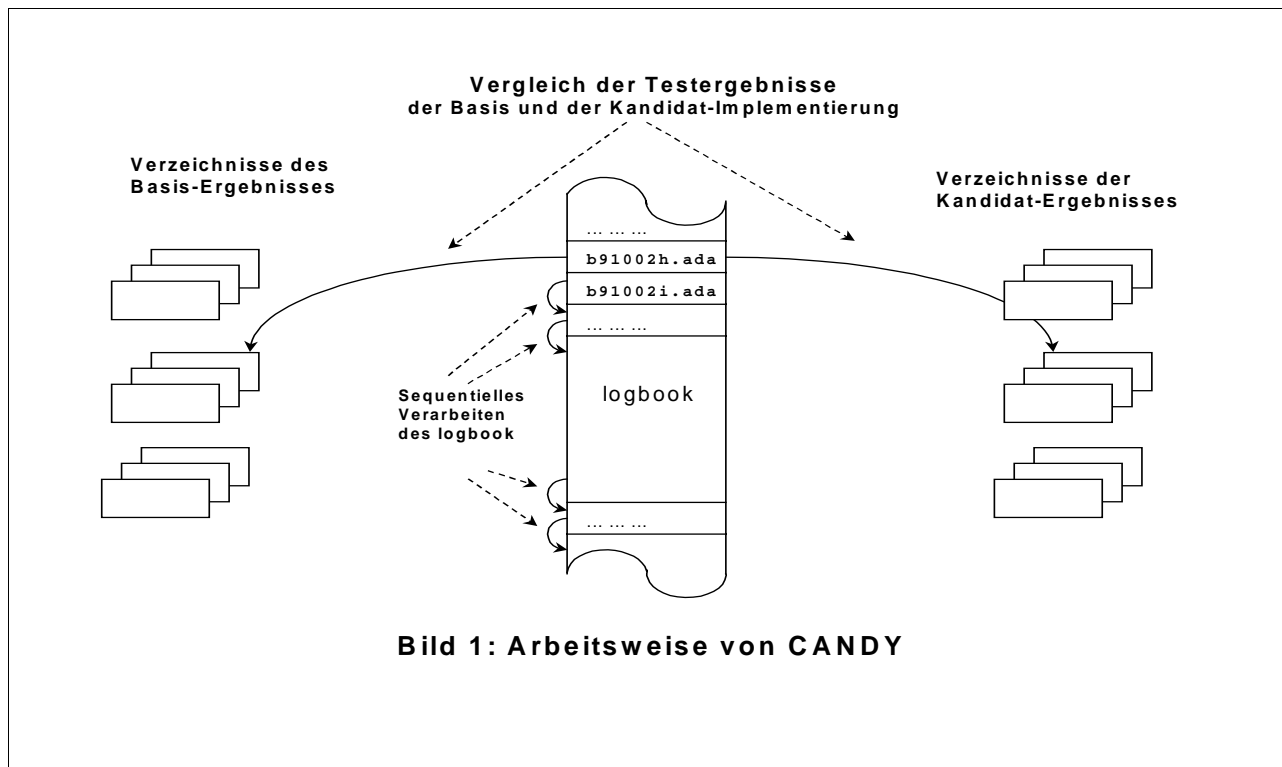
Vergleich der Testergebnisse
der Basis und der Kandidat-Implementierung

Verzeichnisse des
Basis-Ergebnisses

Verzeichnisse der
Kandidat-Ergebnisses

... ... ...

b91002h.ada

b91002i.ada

... ... ...

logbook

Sequentielles
Verarbeiten
des logbook

... ... ...

Bild 1: Arbeitsweise von CANDY